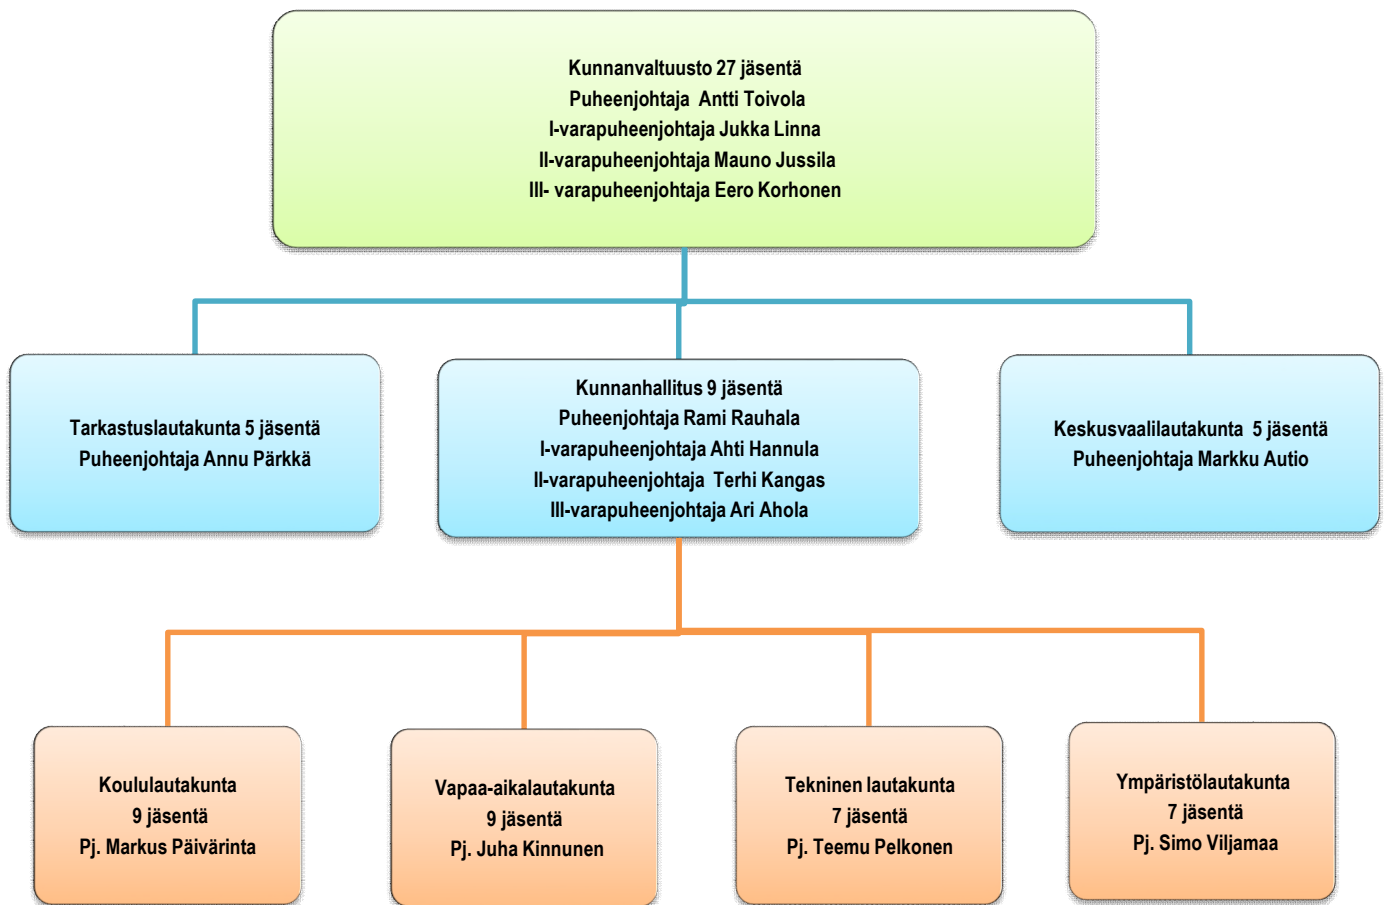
Kunnanvaltuusto 27 jäsentä
Puheenjohtaja Antti Toivola
I-varapuheenjohtaja Jukka Linna
II-varapuheenjohtaja Mauno Jussila
III- varapuheenjohtaja Eero Korhonen

Tarkastuslautakunta 5 jäsentä
Puheenjohtaja Annu Pärkkä

Kunnanhallitus 9 jäsentä
Puheenjohtaja Rami Rauhala
I-varapuheenjohtaja Ahti Hannula
II-varapuheenjohtaja Terhi Kangas
III-varapuheenjohtaja Ari Ahola

Keskusvaalilautakunta 5 jäsentä
Puheenjohtaja Markku Autio

Koululautakunta
9 jäsentä
Pj. Markus Päivärinta

Vapaa-aikalautakunta
9 jäsentä
Pj. Juha Kinnunen

Tekninen lautakunta
7 jäsentä
Pj. Teemu Pelkonen

Ympäristölautakunta
7 jäsentä
Pj. Simo Viljamaa